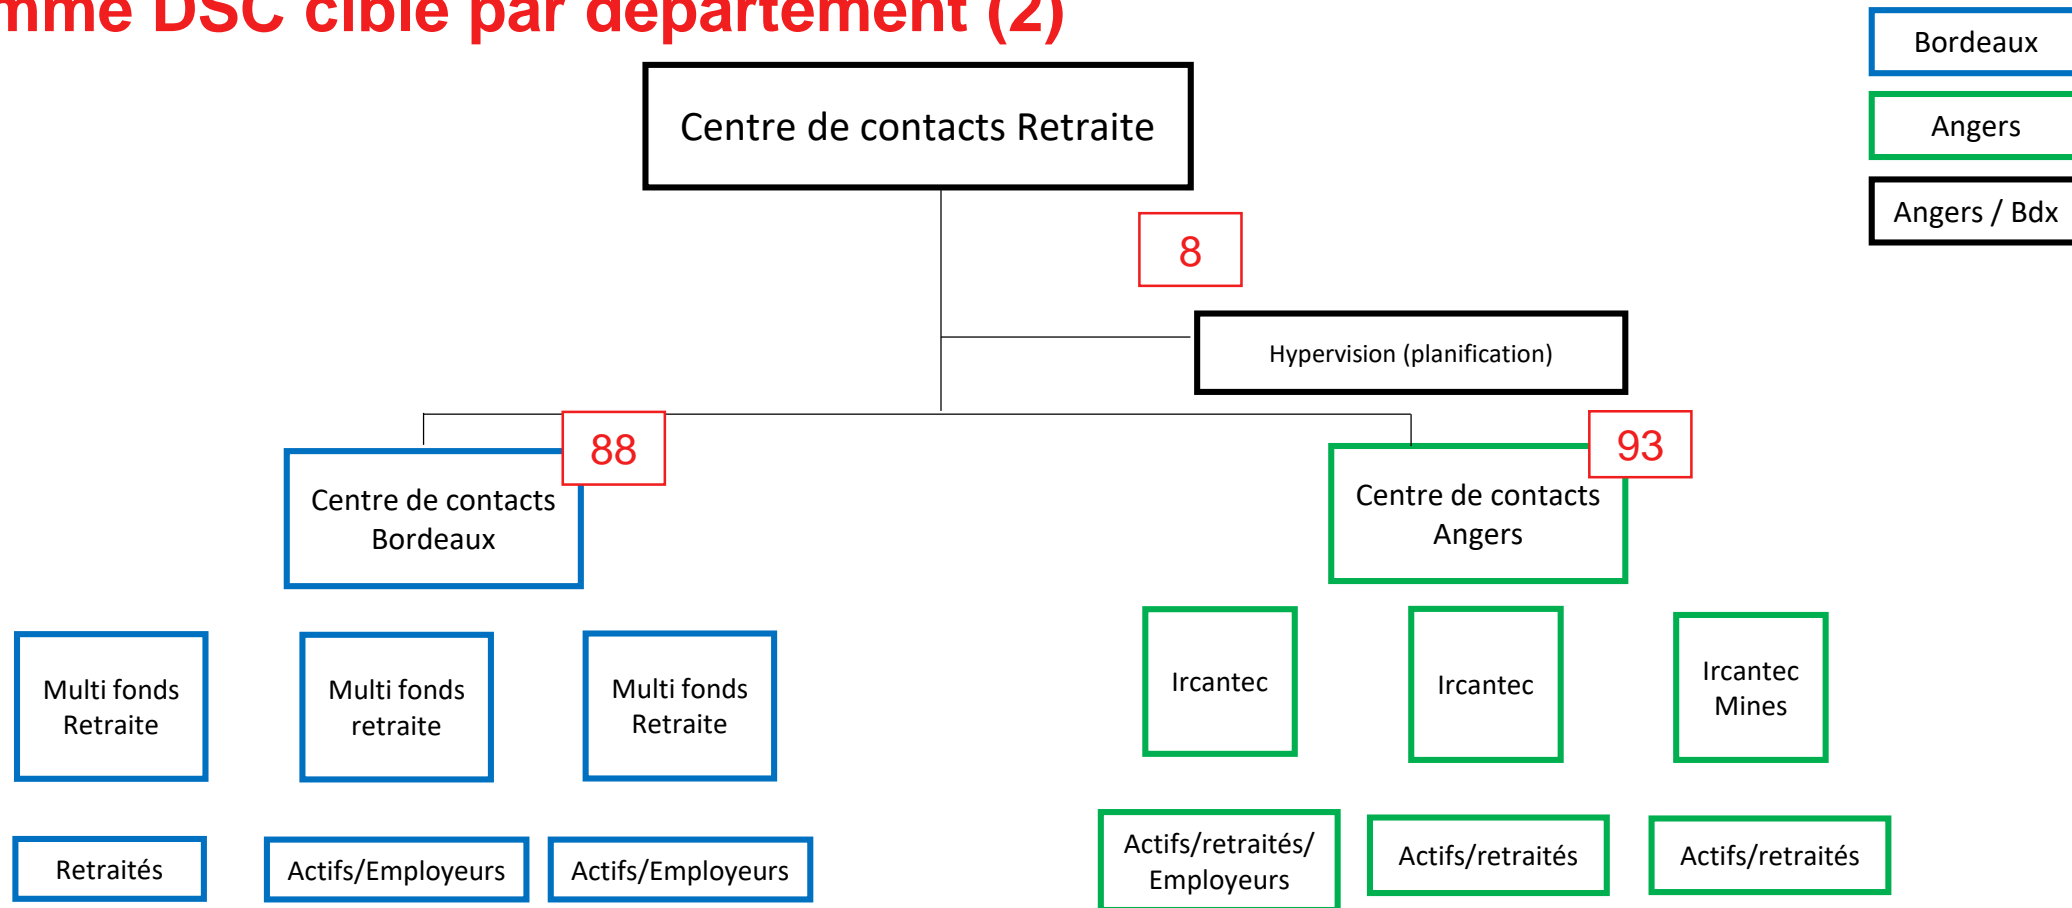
mme DSC cible par département (2)

Bordeaux

Angers

Angers / Bdx

Centre de contacts Retraite

8

Hypervision (planification)

88

Centre de contacts Bordeaux

93

Centre de contacts Angers

Multi fonds Retraite

Multi fonds retraite

Multi fonds Retraite

Ircantec

Ircantec

Ircantec Mines

Retraités

Actifs/Employeurs

Actifs/Employeurs

Actifs/retraités/ Employeurs

Actifs/retraités

Actifs/retraités